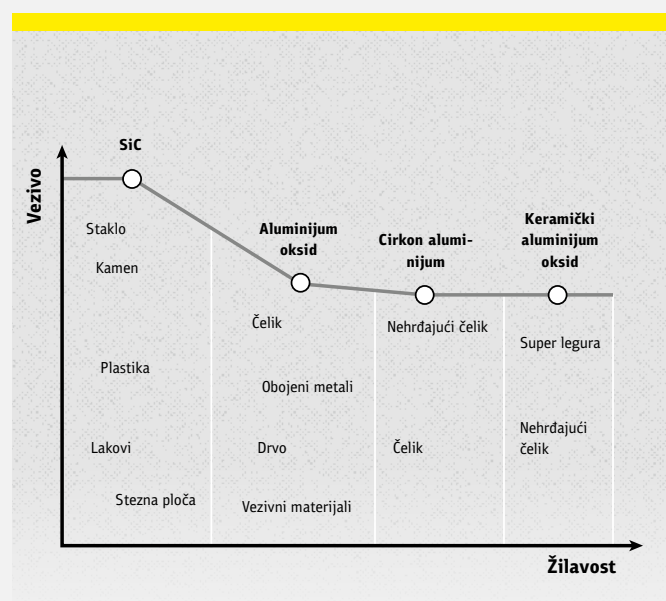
Vezivo

SiC

Aluminijum oksid

Cirkon aluminijum

Keramički aluminijum oksid

Staklo

Kamen

Plastika

Lakovi

Stezna ploča

Čelik

Obojeni metali

Drvo

Vezivni materijali

Nehrđajući čelik

Čelik

Super legura

Nehrđajući čelik

Žilavost